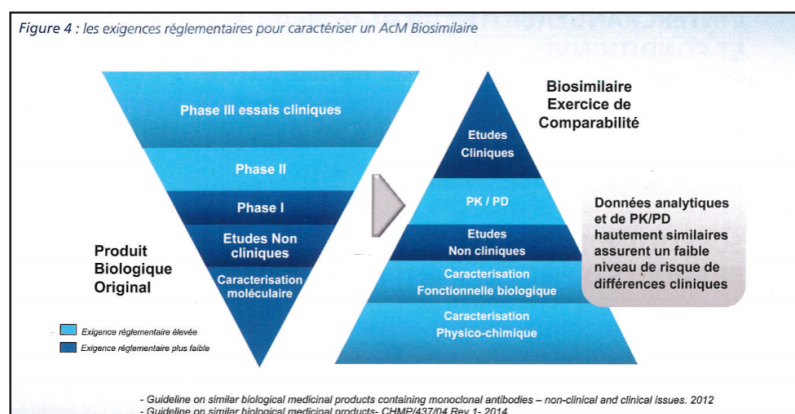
Figure 4 : les exigences réglementaires pour caractériser un AcM Biosimilaire

Phase III essais cliniques

Phase II

Phase I

Etudes Non cliniques

Caracterisation moléculaire

Produit Biologique Original

Exigence réglementaire élevée

Exigence réglementaire plus faible

Biosimilaire Exercice de Comparabilité

Etudes Cliniques

PK / PD

Etudes Non cliniques

Caracterisation Fonctionnelle biologique

Caracterisation Physico-chimique

Données analytiques et de PK/PD hautement similaires assurent un faible niveau de risque de différences cliniques

- Guideline on similar biological medicinal products containing monoclonal antibodies – non-clinical and clinical issues. 2012
- Guideline on similar biological medicinal products- CHMP/437/04 Rev 1- 2014